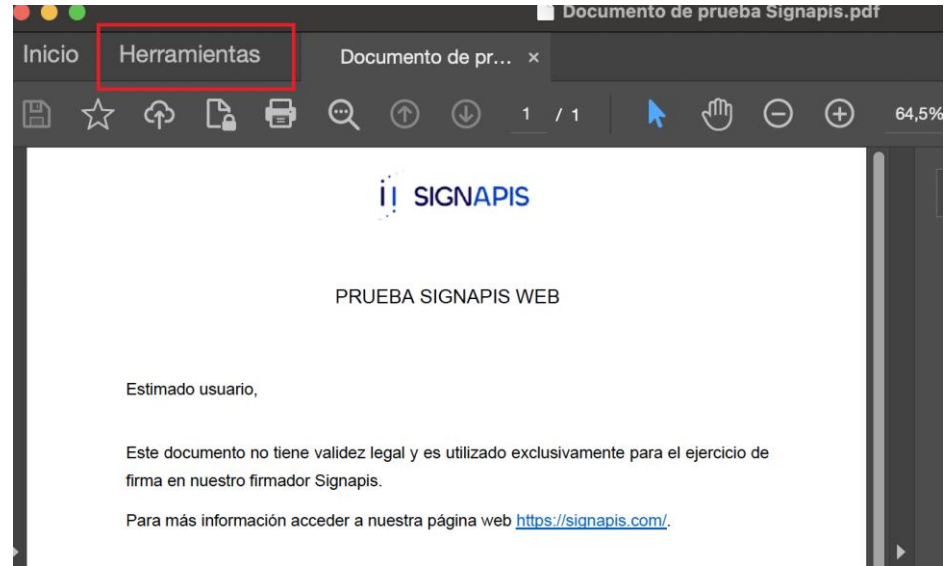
Documento de prueba Signapis.pdf

Inicio Herramientas Documento de pr... ×

1 / 1 64,5%

SIGNAPIS

PRUEBA SIGNAPIS WEB

Estimado usuario,

Este documento no tiene validez legal y es utilizado exclusivamente para el ejercicio de firma en nuestro firmador Signapis.

Para más información acceder a nuestra página web https://signapis.com/.